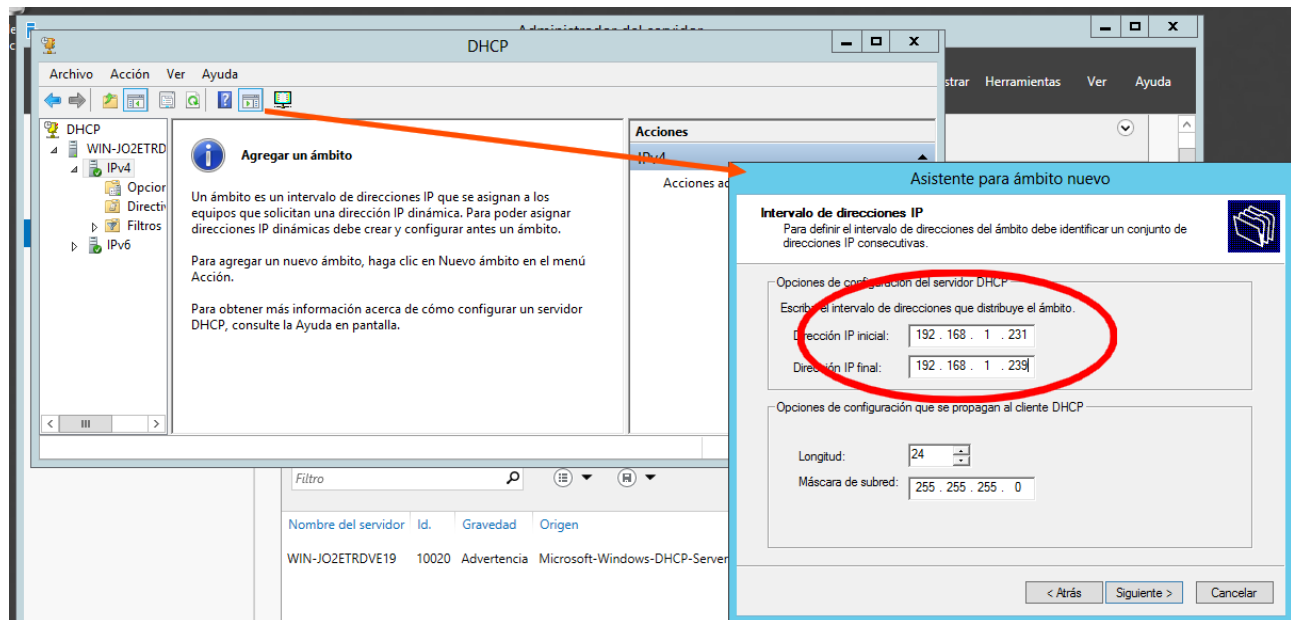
Administrador del servidor

strar Herramientas Ver Ayuda

DHCP

Archivo Acción Ver Ayuda

DHCP
WIN-JO2ETRD
IPv4
Opcior
Directi
Filtros
IPv6

Agregar un ámbito

Un ámbito es un intervalo de direcciones IP que se asignan a los equipos que solicitan una dirección IP dinámica. Para poder asignar direcciones IP dinámicas debe crear y configurar antes un ámbito.

Para agregar un nuevo ámbito, haga clic en Nuevo ámbito en el menú Acción.

Para obtener más información acerca de cómo configurar un servidor DHCP, consulte la Ayuda en pantalla.

Acciones
IPv4
Acciones ac

Filtro

Nombre del servidor | Id. | Gravedad | Origen
WIN-JO2ETRDVE19 | 10020 | Advertencia | Microsoft-Windows-DHCP-Server

Asistente para ámbito nuevo

Intervalo de direcciones IP
Para definir el intervalo de direcciones del ámbito debe identificar un conjunto de direcciones IP consecutivas.

Opciones de configuración del servidor DHCP
Escriba el intervalo de direcciones que distribuye el ámbito.
Dirección IP inicial: 192 . 168 . 1 . 231
Dirección IP final: 192 . 168 . 1 . 239

Opciones de configuración que se propagan al cliente DHCP
Longitud: 24
Máscara de subred: 255 . 255 . 255 . 0

< Atrás Siguiente > Cancelar